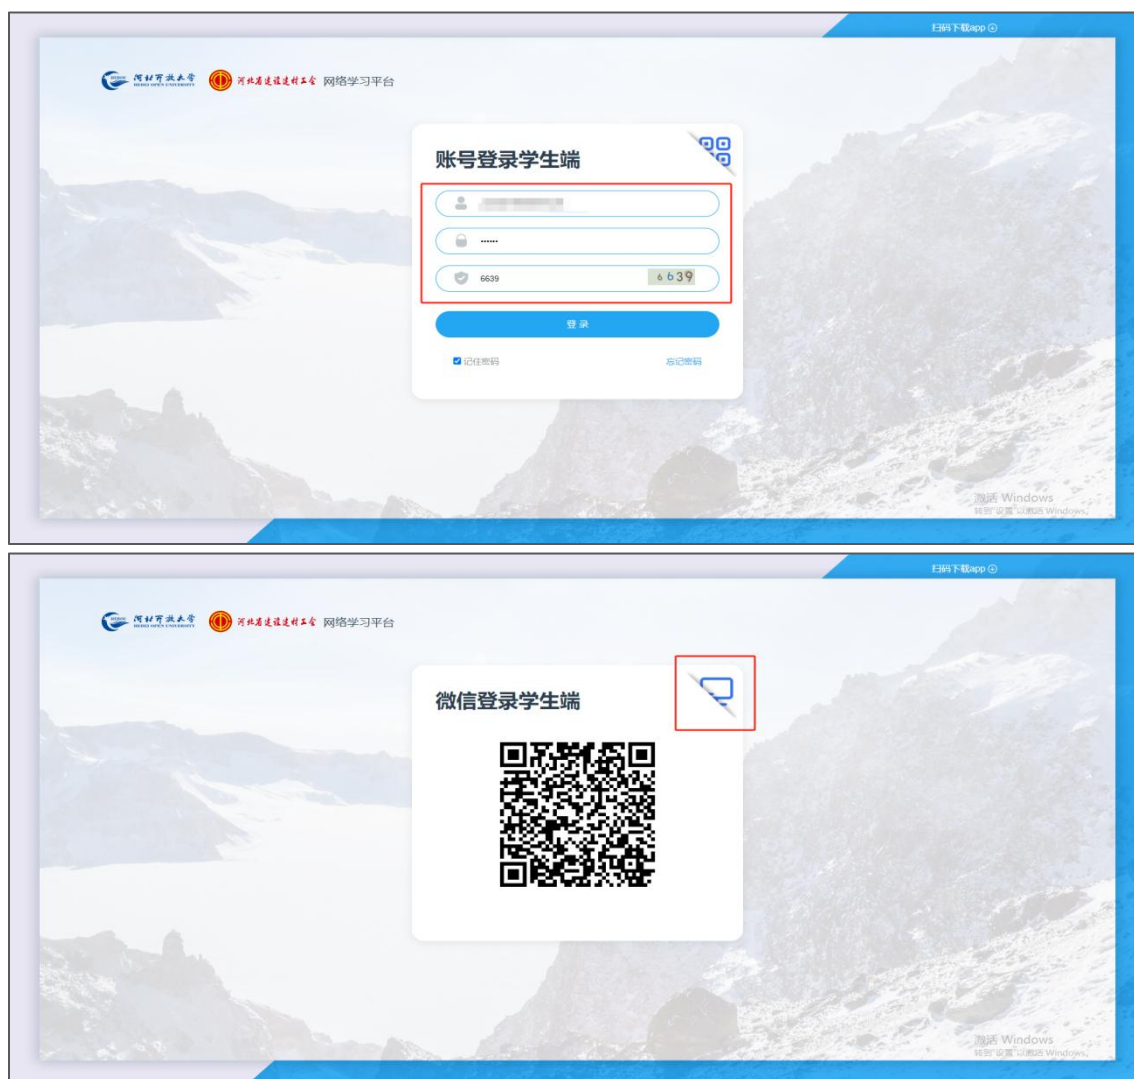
扫码下载app ⊕

河北开放大学 HEBEI OPEN UNIVERSITY 河北省建设建材工会 网络学习平台

账号登录学生端

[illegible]

······

6639

6639

登录

☑记住密码

忘记密码

激活 Windows
转到"设置"以激活 Windows。

扫码下载app ⊕

河北开放大学 HEBEI OPEN UNIVERSITY 河北省建设建材工会 网络学习平台

微信登录学生端

激活 Windows
转到"设置"以激活 Windows。